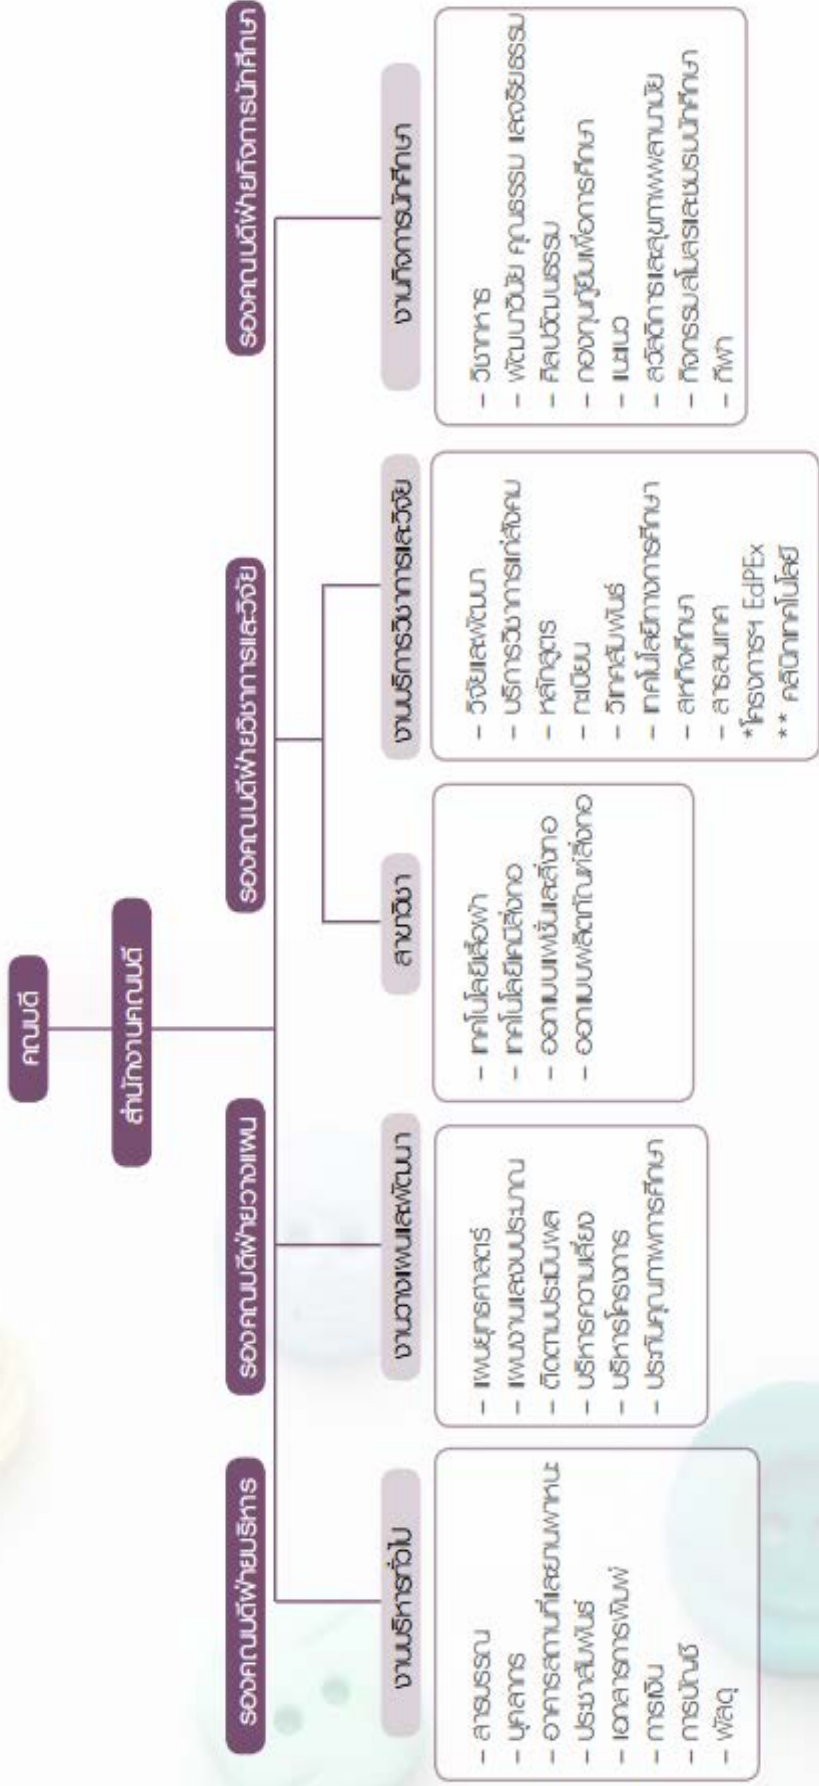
คณบดี

สำนักงานคณบดี

รองคณบดีฝ่ายบริหาร

งานบริหารทั่วไป

- สารบรรณ
- บุคลากร
- อาคารสถานที่และยานพาหนะ
- ประชาสัมพันธ์
- เอกสารการพิมพ์
- การเงิน
- การบัญชี
- พัสดุ

รองคณบดีฝ่ายวางแผน

งานวางแผนและพัฒนา

- แผนยุทธศาสตร์
- แผนงานและงบประมาณ
- ติดตามประเมินผล
- บริหารความเสี่ยง
- บริหารโครงการ
- ประกันคุณภาพการศึกษา

รองคณบดีฝ่ายวิชาการและวิจัย

สาขาวิชา

- เทคโนโลยีเสื้อผ้า
- เทคโนโลยีคหกรรมศาสตร์สิ่งทอ
- ออกแบบแฟชั่นและสิ่งทอ
- ออกแบบผลิตภัณฑ์สิ่งทอ

งานบริการวิชาการและวิจัย

- วิจัยและพัฒนา
- บริการวิชาการแก่สังคม
- หลักสูตร
- ทะเบียน
- วิเทศสัมพันธ์
- เทคโนโลยีทางการศึกษา
- สหกิจศึกษา
- สารสนเทศ
*โครงการฯ EdPEx
** คลินิกเทคโนโลยี

รองคณบดีฝ่ายกิจการนักศึกษา

งานกิจการนักศึกษา

- วิชาการ
- พัฒนาวินัย คุณธรรม และจริยธรรม
- ศิลปวัฒนธรรม
- กองทุนกู้ยืมเพื่อการศึกษา
- แนะแนว
- สวัสดิการและสุขภาพพลานามัย
- กิจกรรมส่งเสริมนักศึกษา
- กีฬา